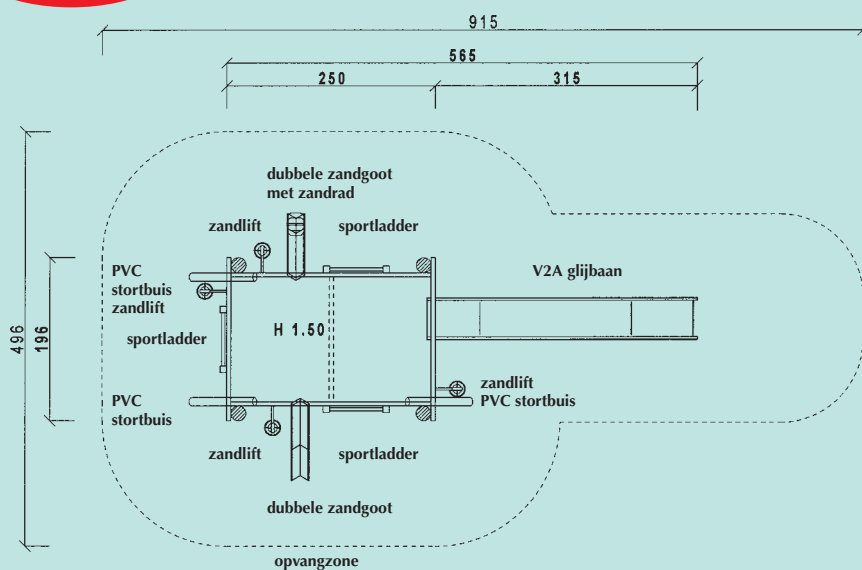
915

565

250

315

496

196

dubbele zandgoot met zandrad

zandlift

sportladder

PVC stortbuis zandlift

V2A glijbaan

sportladder

H 1.50

PVC stortbuis

zandlift PVC stortbuis

zandlift

sportladder

dubbele zandgoot

opvangzone